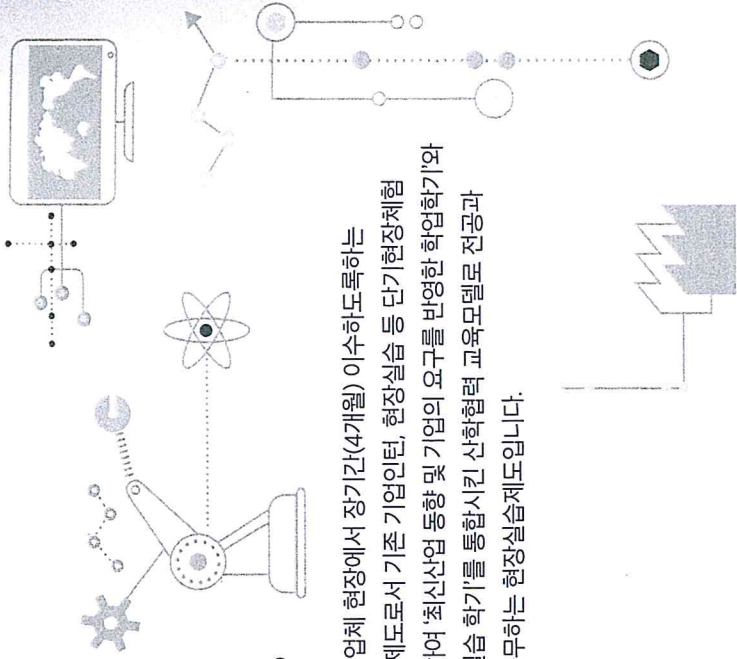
업체 현장에서 장기간(4개월) 이수하도록하는
제도로서 기존 기업인턴, 현장실습 등 단기현장체험
하여 '최신산업 동향 및 기업의 요구를 반영한 학업학기'와
실습 학기'를 통합시킨 산학협력 교육모델로 전공과
무하는 현장실습제도입니다.